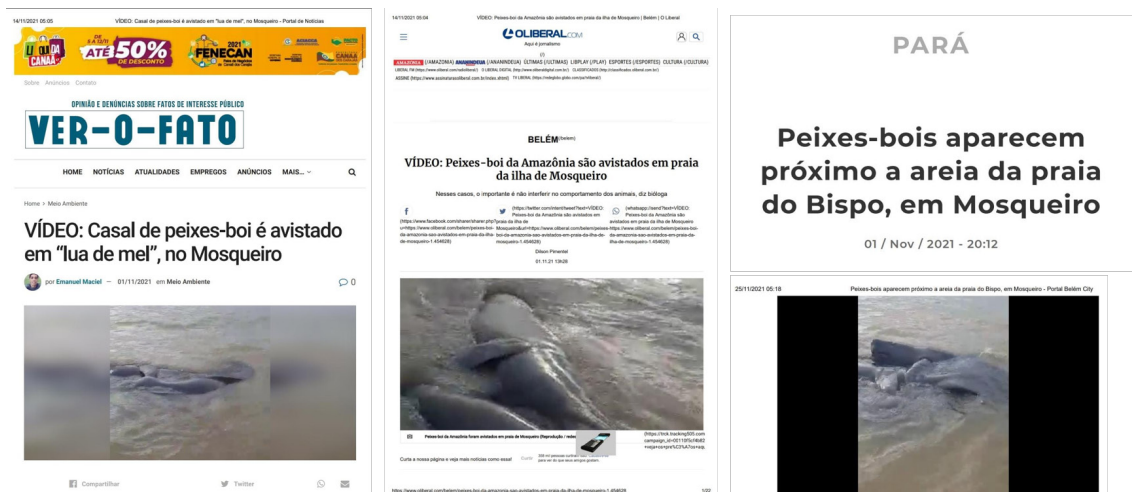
14/11/2021 05:05 VÍDEO: Casal de peixes-boi é avistado em "lua de mel", no Mosqueiro - Portal de Notícias

CANAÃ ATÉ 50% DE DESCONTO FENECAN 2021 CANAÃ

Sobre Anúncios Contato

OPINIÃO E DENÚNCIAS SOBRE FATOS DE INTERESSE PÚBLICO

VER-O-FATO

HOME NOTÍCIAS ATUALIDADES EMPREGOS ANÚNCIOS MAIS...

Home › Meio Ambiente

VÍDEO: Casal de peixes-boi é avistado em "lua de mel", no Mosqueiro

por Emanuel Maciel — 01/11/2021 em Meio Ambiente

0

Compartilhar Twitter

14/11/2021 05:04 VÍDEO: Peixes-boi da Amazônia são avistados em praia da ilha de Mosqueiro | Belém | O Liberal

OLIBERAL.COM
Aqui é jornalismo

AMAZÔNIA (/AMAZONIA) (/ANANINDEUA) ÚLTIMAS (/ULTIMAS) LIBPLAY (/PLAY) ESPORTES (/ESPORTES) CULTURA (/CULTURA)

BELÉM (/belem)

VÍDEO: Peixes-boi da Amazônia são avistados em praia da ilha de Mosqueiro

Nesses casos, o importante é não interferir no comportamento dos animais, diz bióloga

Dilson Pimentel
01.11.21 13h28

Peixes-boi da Amazônia foram avistados em praia de Mosqueiro (Reprodução / redes

Curta a nossa página e veja mais notícias como essa!

https://www.oliberal.com/belem/peixes-boi-da-amazonia-sao-avistados-em-praia-da-ilha-de-mosqueiro-1.454628 1/22

PARÁ

Peixes-bois aparecem próximo a areia da praia do Bispo, em Mosqueiro

01 / Nov / 2021 - 20:12

25/11/2021 05:18 Peixes-bois aparecem próximo a areia da praia do Bispo, em Mosqueiro - Portal Belém City